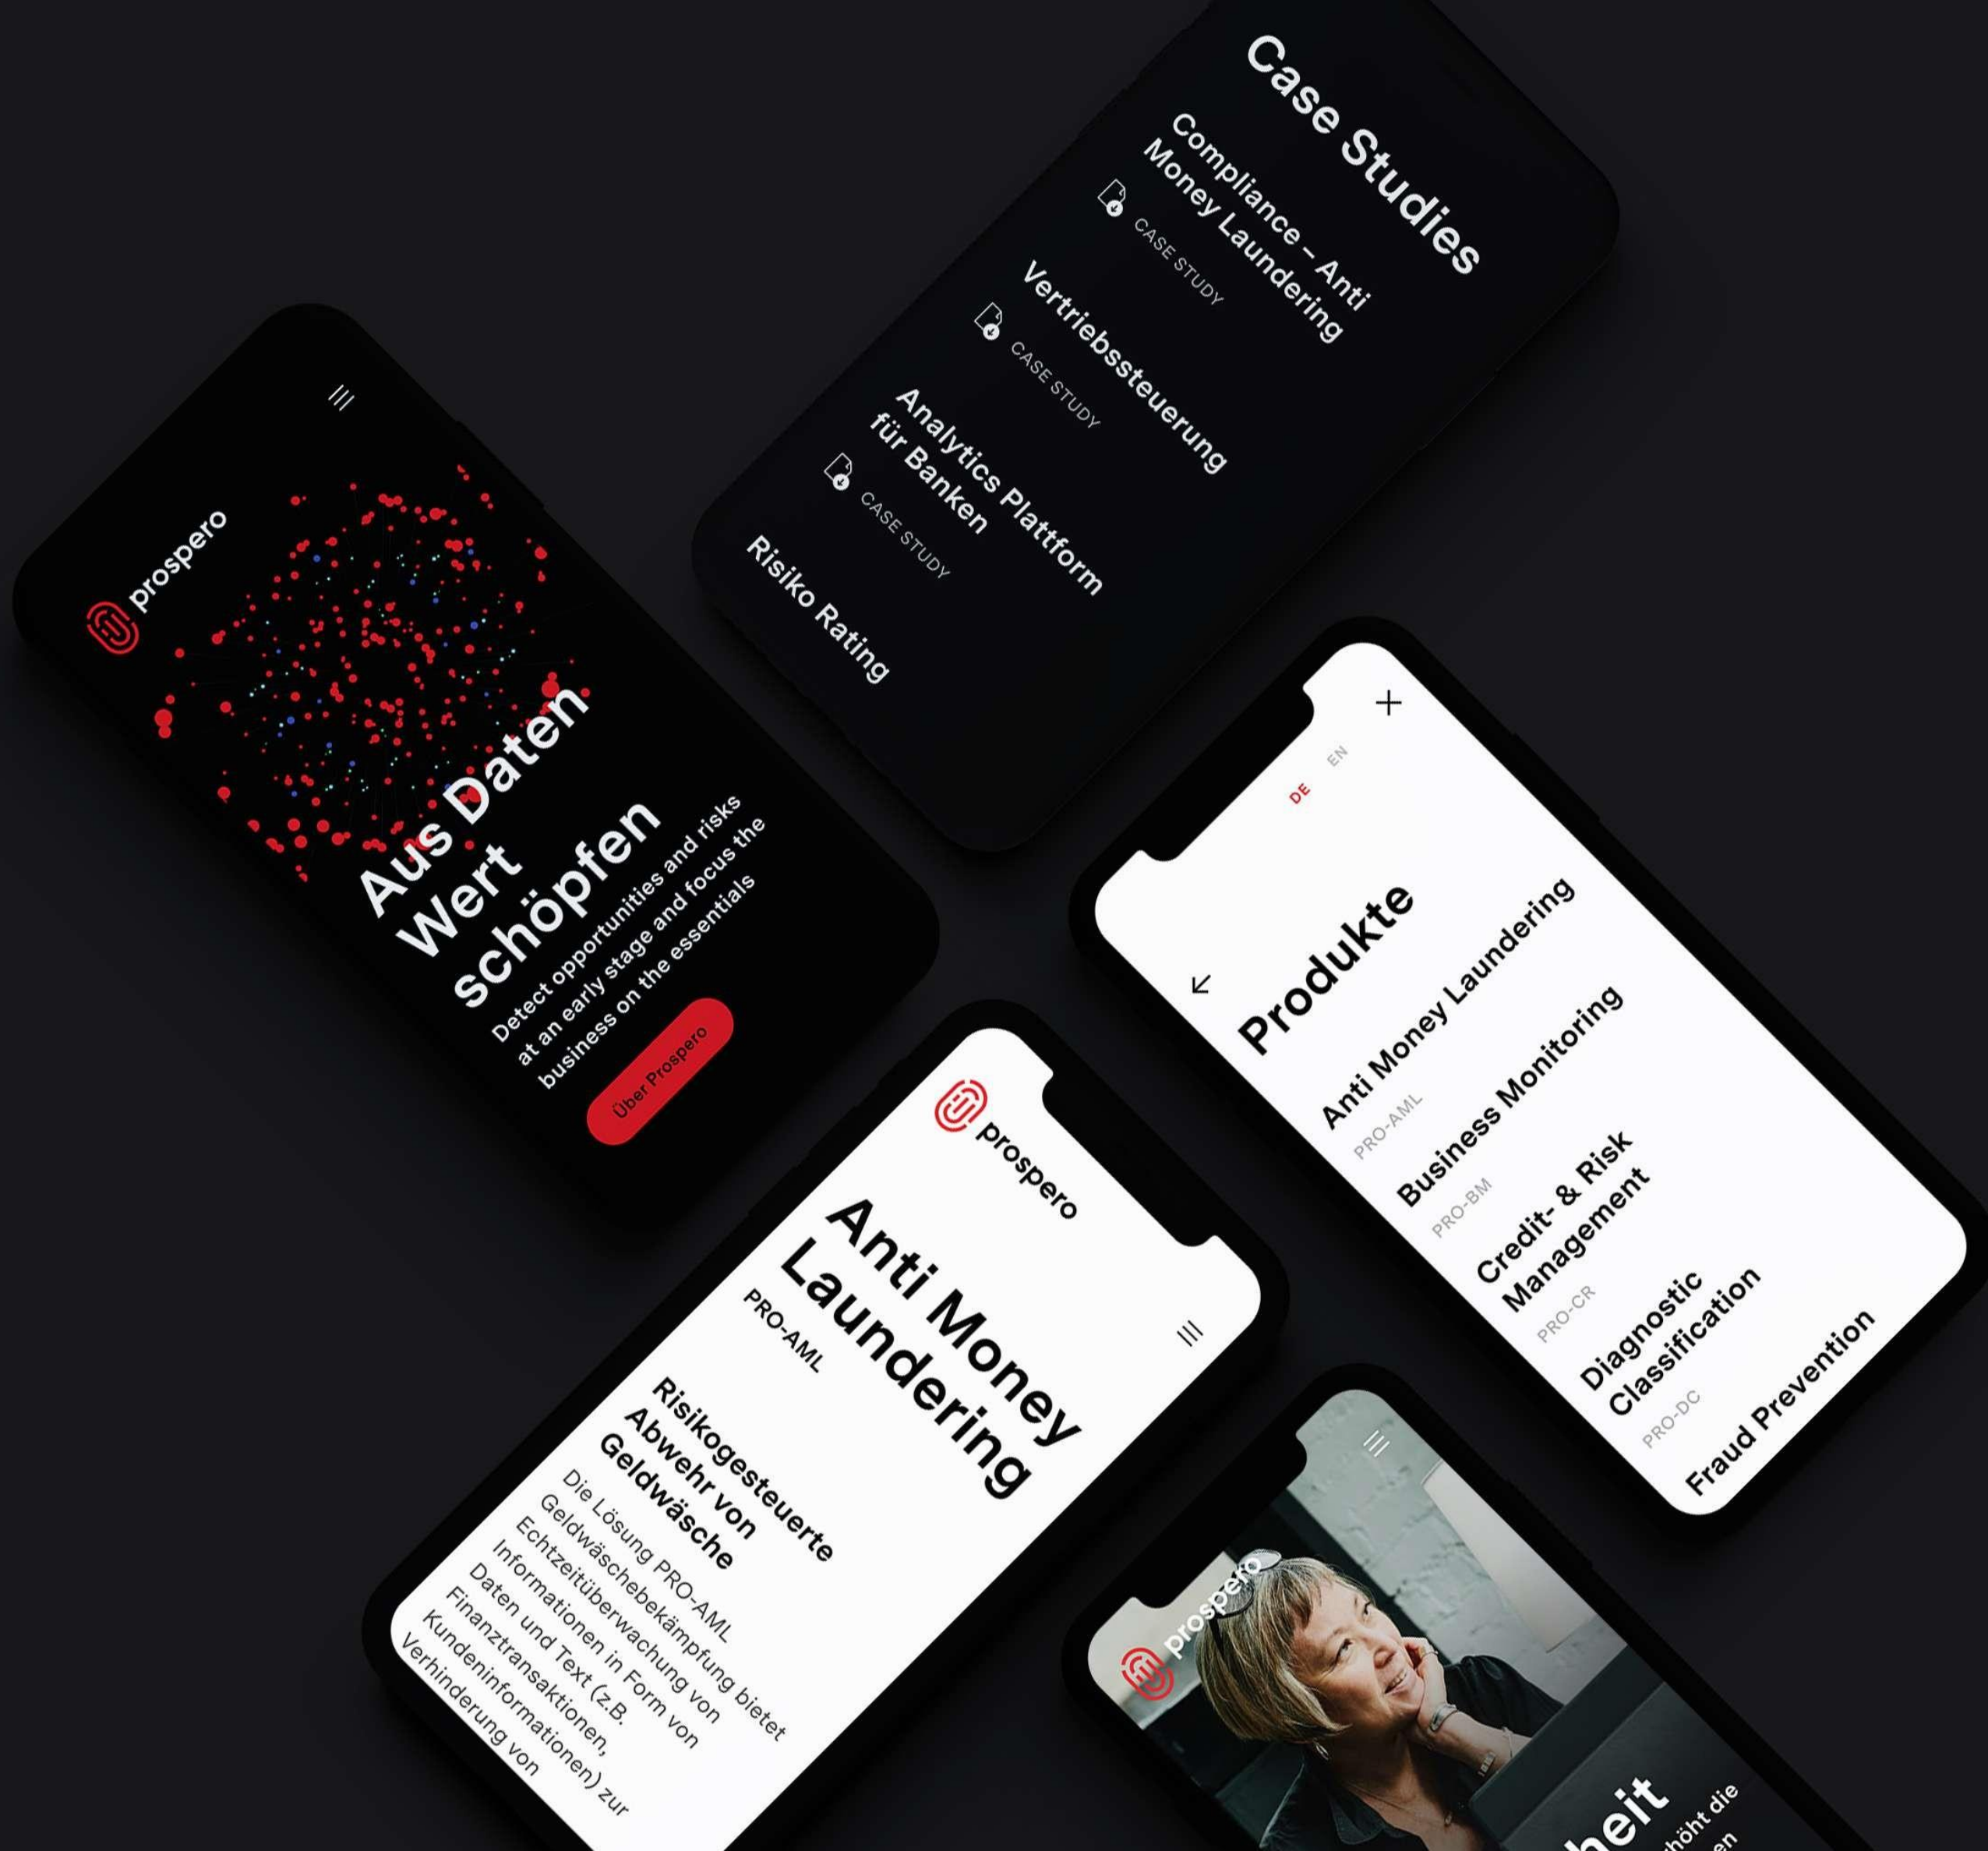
Case Studies

Compliance – Anti Money Laundering

CASE STUDY

Vertriebssteuerung

CASE STUDY

Analytics Plattform für Banken

CASE STUDY

Risiko Rating

prospero

Aus Daten Wert schöpfen

Detect opportunities and risks at an early stage and focus the business on the essentials

Über Prospero

DE EN

Produkte

Anti Money Laundering

PRO-AML

Business Monitoring

PRO-BM

Credit- & Risk Management

PRO-CR

Diagnostic Classification

PRO-DC

Fraud Prevention

prospero

Anti Money Laundering

PRO-AML

Risikogesteuerte Abwehr von Geldwäsche

Die Lösung PRO-AML Geldwäschebekämpfung bietet Echtzeitüberwachung von Informationen in Form von Daten und Text (z.B. Finanztransaktionen, Kundeninformationen) zur Verhinderung von

prospero

heit

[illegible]höht die